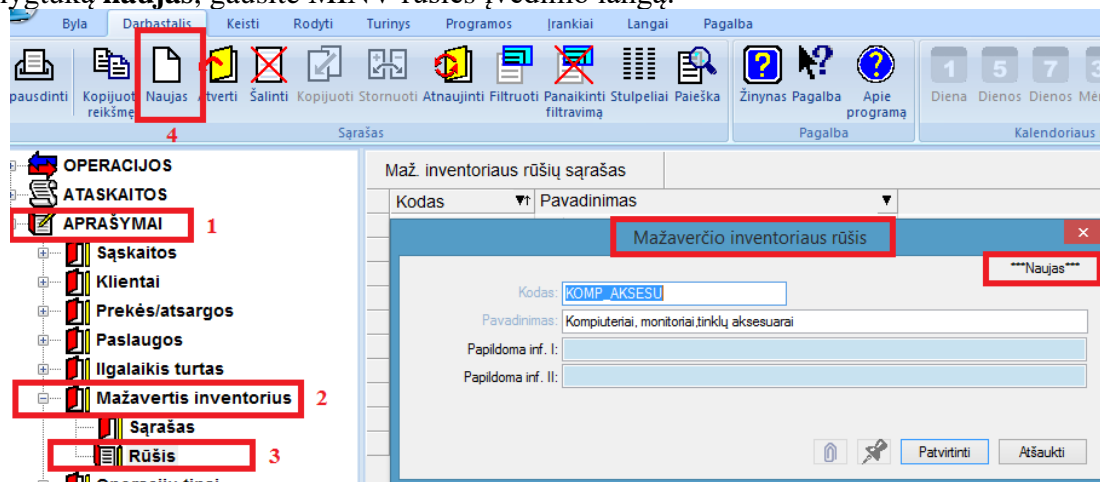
mygtuką Naujas, gausite MINV rūšies įvedimo langą.

Byla Darbastalis Keisti Rodyti Turinys Programos Įrankiai Langai Pagalba

Spausdinti Kopijuoti reikšmę Naujas Atverti Šalinti Kopijuoti Stornuoti Atnaujinti Filtruoti Panaikinti filtravimą Stulpeliai Paieška Žinynas Pagalba Apie programą Diena Dienos Dienos Mė

4

Sąrašas Pagalba Kalendoriaus

OPERACIJOS
ATASKAITOS
APRAŠYMAI 1
Sąskaitos
Klientai
Prekės/atsargos
Paslaugos
Ilgalaikis turtas
Mažavertis inventorius 2
Sąrašas
Rūšis 3

Maž. inventoriaus rūšių sąrašas

Kodas Pavadinimas

Mažaverčio inventoriaus rūšis

***Naujas***

Kodas: KOMP_AKSESU

Pavadinimas: Kompiuteriai, monitoriai,tinklų aksesuarai

Papildoma inf. I:

Papildoma inf. II:

Patvirtinti Atšaukti